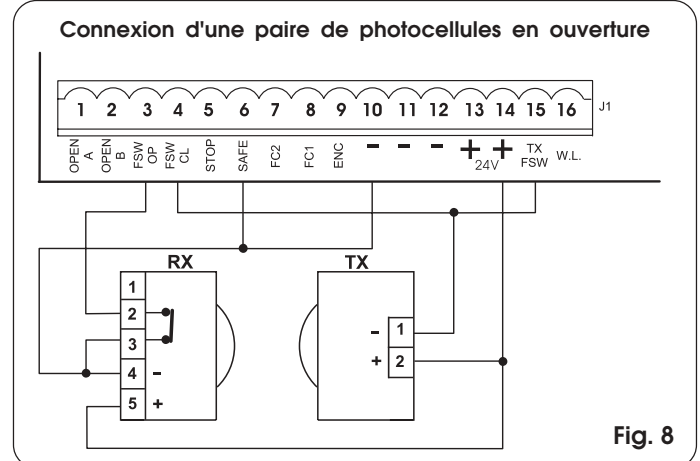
Connexion d'une paire de photocellules en ouverture

1 2 3 4 5 6 7 8 9 10 11 12 13 14 15 16 J1

OPEN A
OPEN B
FSW OP
FSW CL
STOP
SAFE
FC2
FC1
ENC
-
-
-
+
+
24V
TX FSW
W.L.

RX
1
2
3
4 -
5 +

TX
- 1
+ 2

Fig. 8